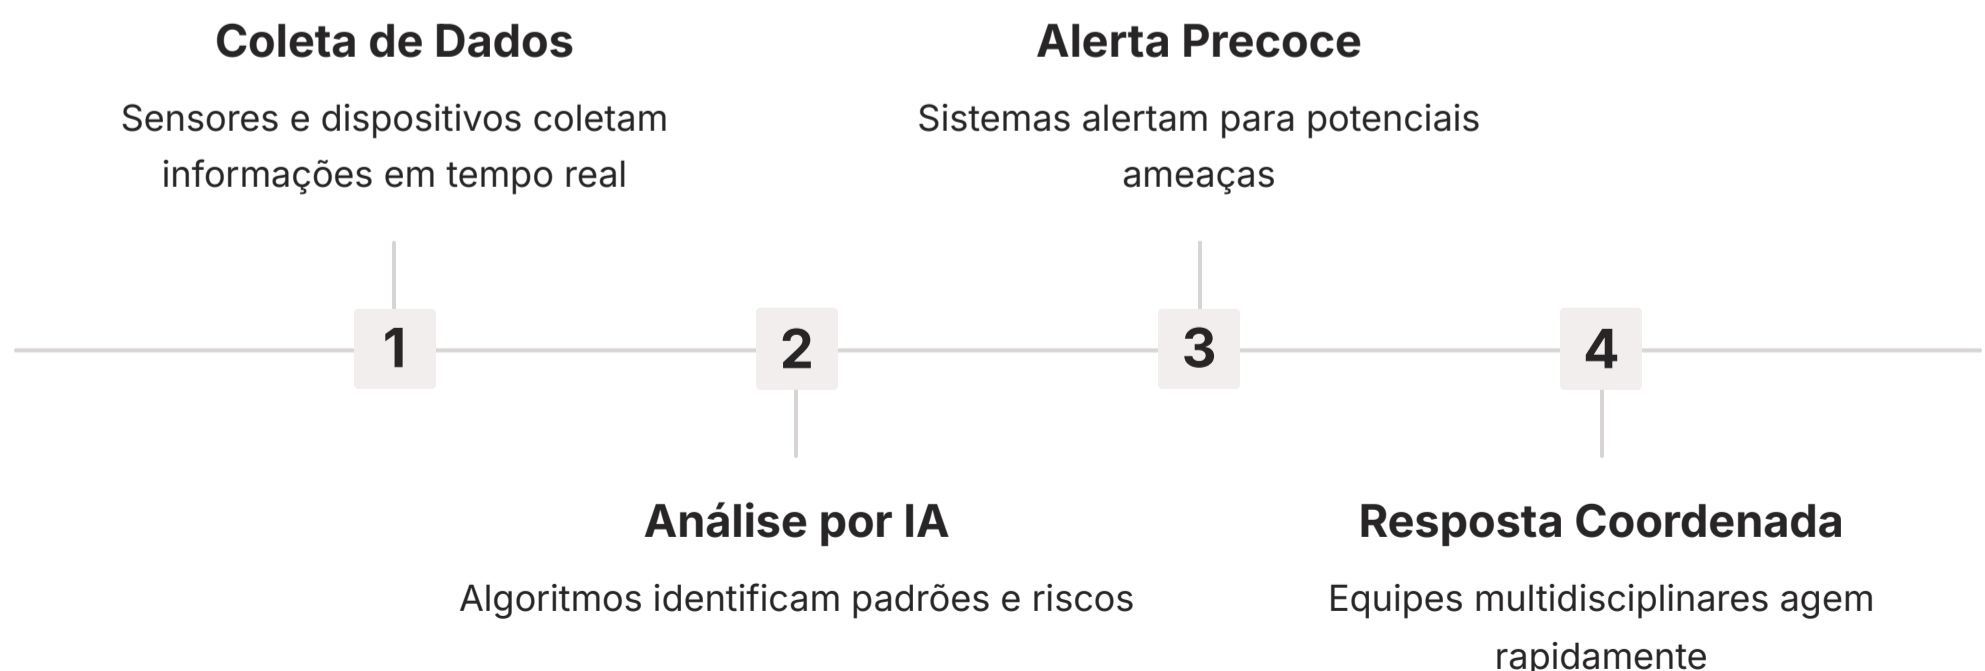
1
Coleta de Dados
Sensores e dispositivos coletam informações em tempo real

2
Análise por IA
Algoritmos identificam padrões e riscos

3
Alerta Precoce
Sistemas alertam para potenciais ameaças

4
Resposta Coordenada
Equipes multidisciplinares agem rapidamente